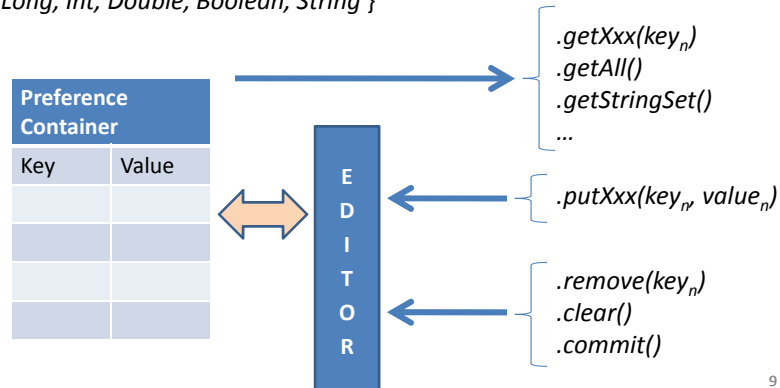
Long, Int, Double, Boolean, String }

| Preference Container | |
|---|---|
| Key | Value |
| | |
| | |
| | |
| | |

E D I T O R

.getXxx(key$_n$)
.getAll()
.getStringSet()
…

.putXxx(key$_n$, value$_n$)

.remove(key$_n$)
.clear()
.commit()

9